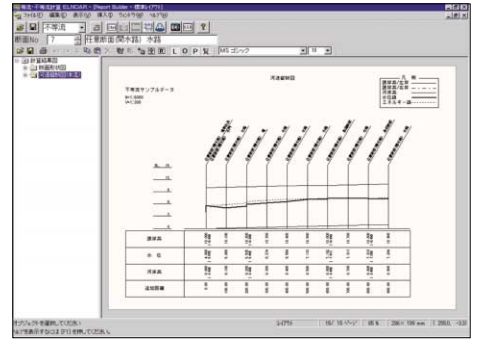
等流・不等流計算 ELNCAR - [Report Builder - 標準(1711)]
ファイル(F) 編集(E) 表示(V) 挿入(I) ウィンドウ(W) ヘルプ(H)
不等流
断面No. 1 河道断面 水路
L O P
MS ゴシック
計算結果図
河道縦断図
河道縦断図
不等流サンプルデータ
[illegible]
凡 例
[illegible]
計画水位
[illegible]
エネルギー線
計画河床高
水 位
河床高
追加距離
オブジェクトを選択してください
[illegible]
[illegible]